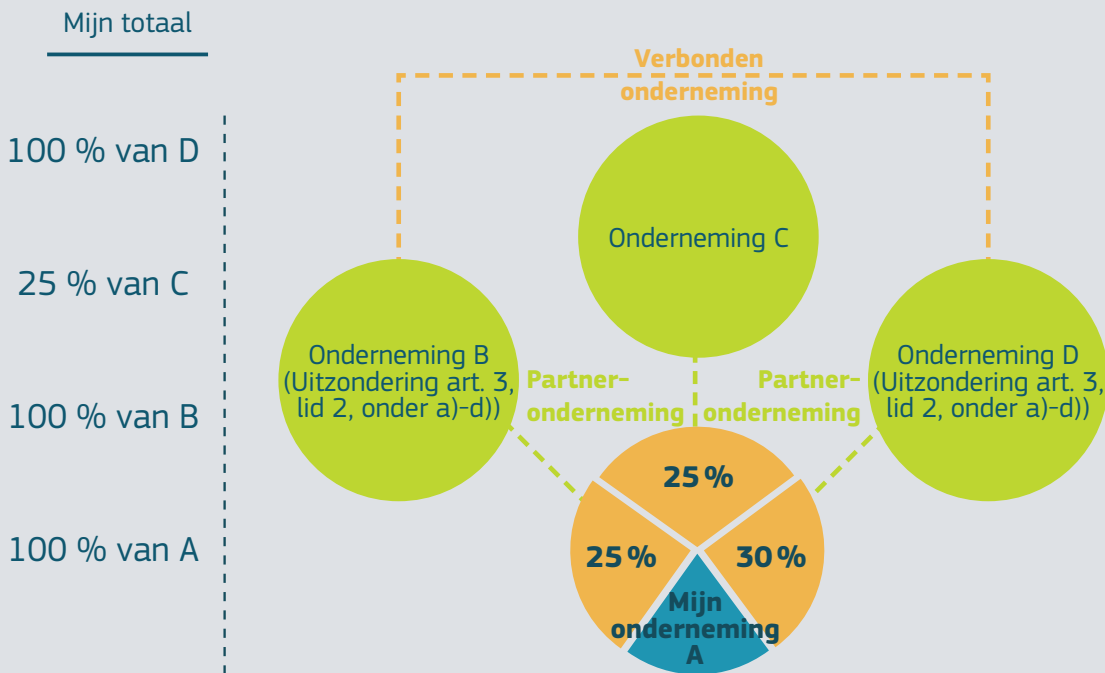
Mijn totaal

100 % van D

25 % van C

100 % van B

100 % van A

Verbonden onderneming

Onderneming C

Onderneming B (Uitzondering art. 3, lid 2, onder a)-d))

Partneronderneming

Partneronderneming

Onderneming D (Uitzondering art. 3, lid 2, onder a)-d))

25 %

25 %

30 %

Mijn onderneming A